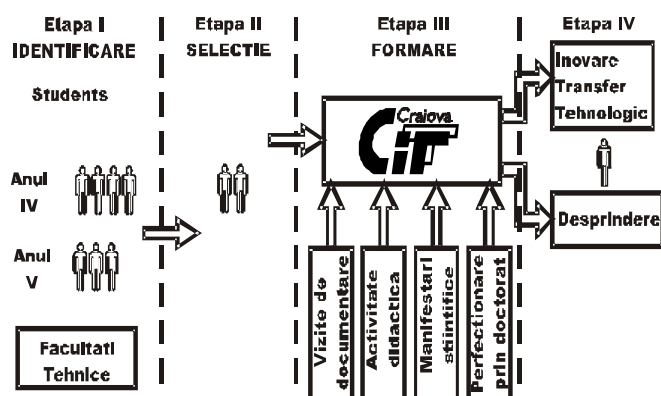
Etapa I
IDENTIFICARE

Students

Anul
IV

Anul
V

Facultati
Tehnice

Etapa II
SELECTIE

Etapa III
FORMARE

Craiova
CIT

Vizite de documentare

Activitate didactica

Manifestari stiintifice

Perfectionare prin doctorat

Etapa IV

Inovare
Transfer
Tehnologic

Desprindere